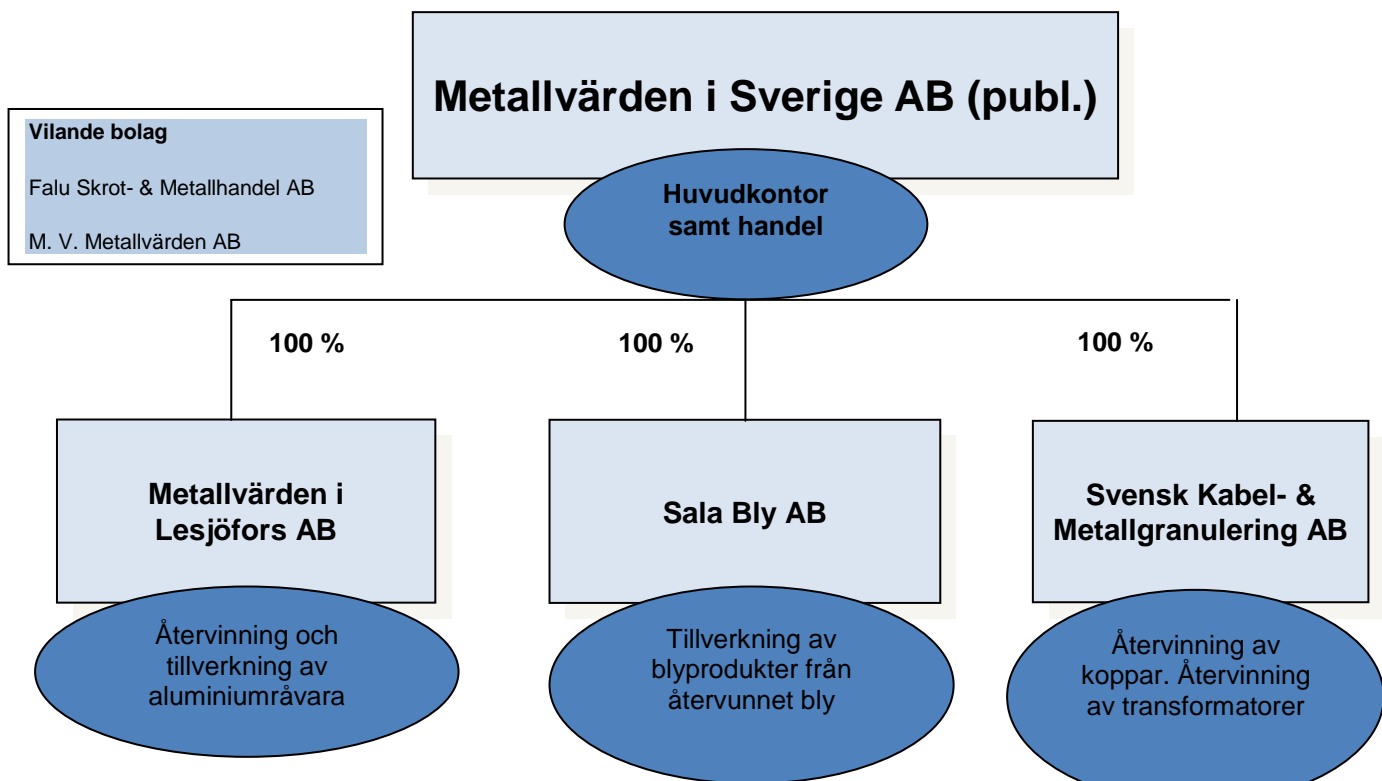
Vilande bolag

Falu Skrot- & Metallhandel AB

M. V. Metallvärden AB

Metallvärden i Sverige AB (publ.)

Huvudkontor samt handel

100 %

100 %

100 %

Metallvärden i Lesjöfors AB

Återvinning och tillverkning av aluminiumråvara

Sala Bly AB

Tillverkning av blyprodukter från återvunnet bly

Svensk Kabel- & Metallgranulering AB

Återvinning av koppar. Återvinning av transformatorer